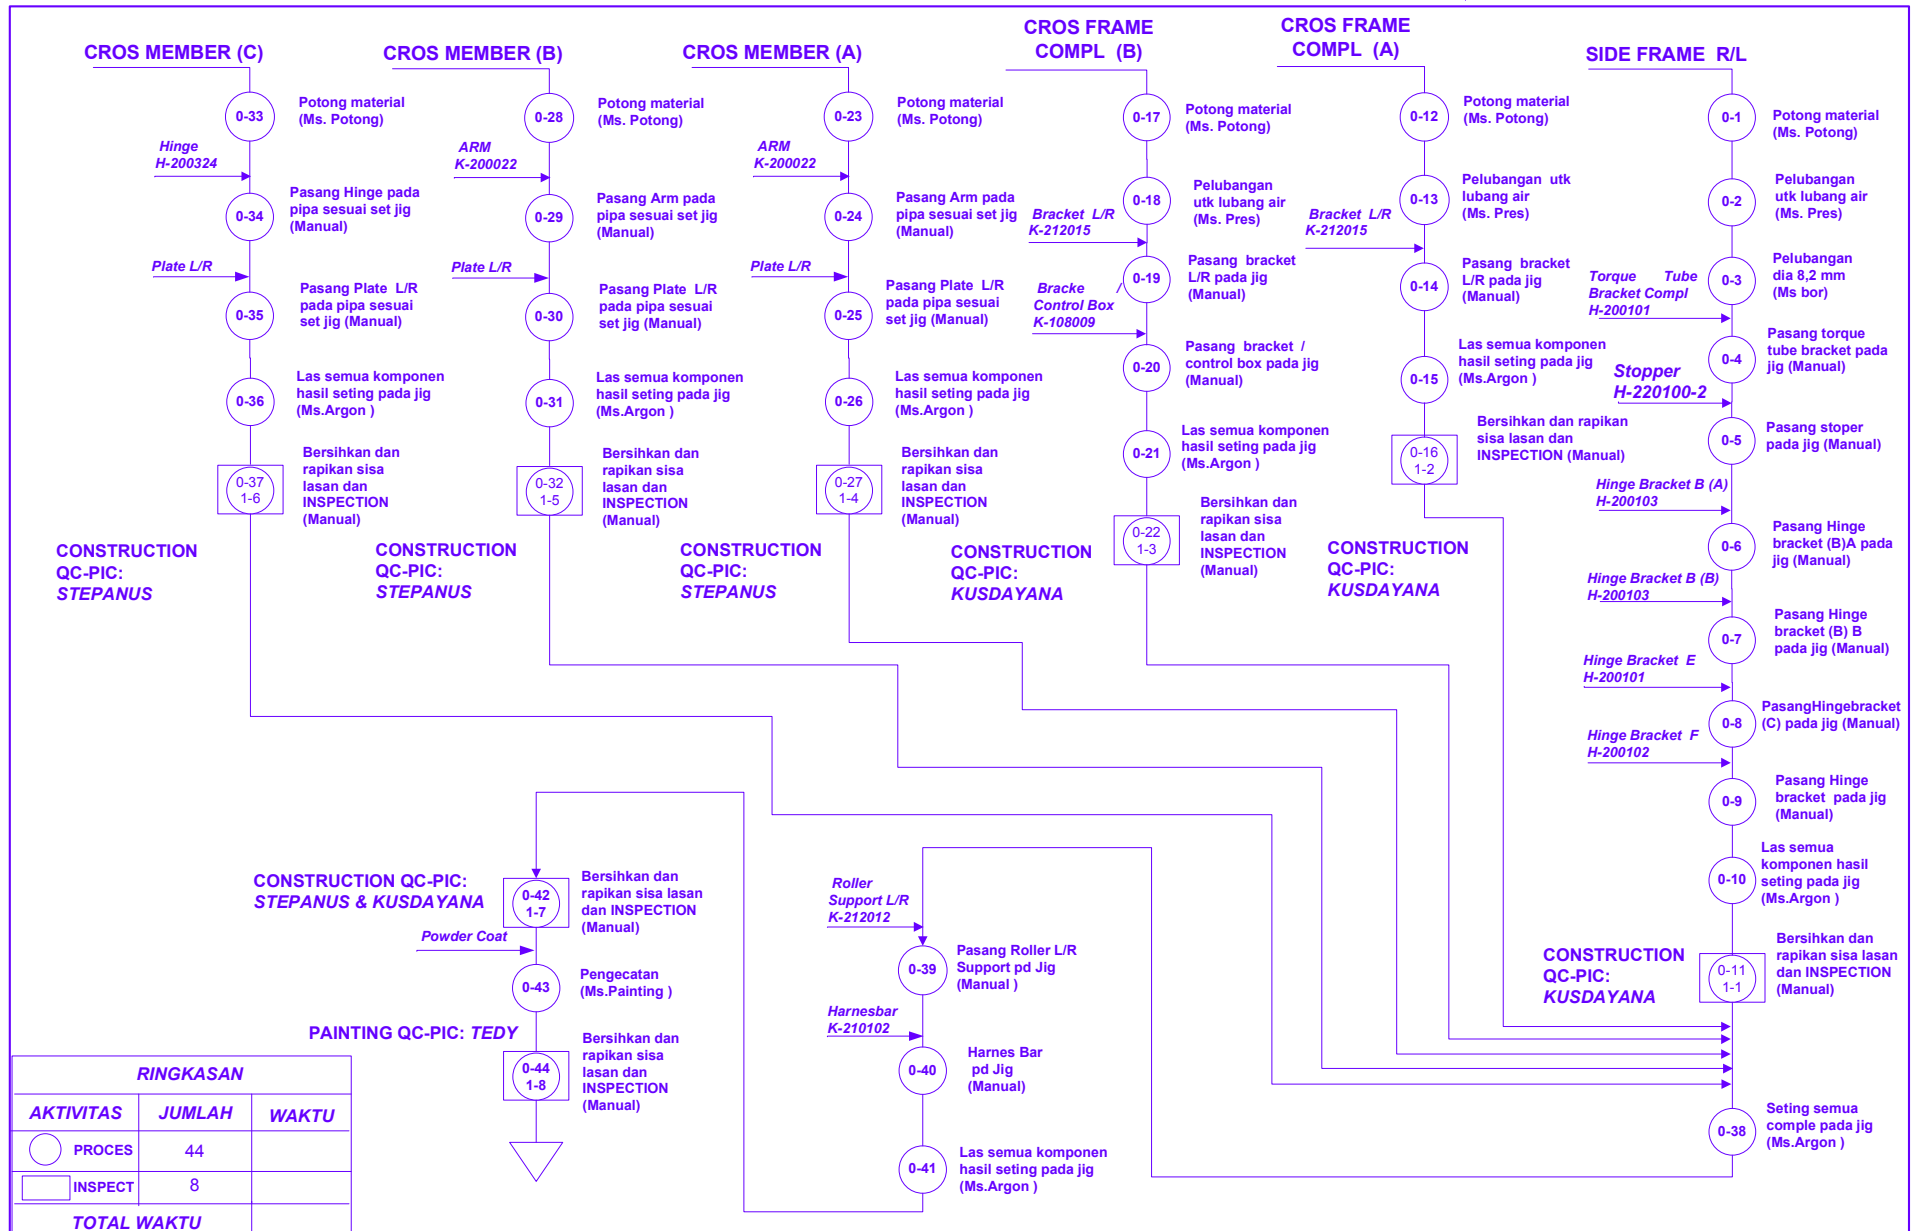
CROS MEMBER (C)

0-33 Potong material (Ms. Potong)

Hinge H-200324

0-34 Pasang Hinge pada pipa sesuai set jig (Manual)

Plate L/R

0-35 Pasang Plate L/R pada pipa sesuai set jig (Manual)

0-36 Las semua komponen hasil seting pada jig (Ms.Argon )

0-37 1-6 Bersihkan dan rapikan sisa lasan dan INSPECTION (Manual)

CONSTRUCTION QC-PIC: STEPANUS

CROS MEMBER (B)

0-28 Potong material (Ms. Potong)

ARM K-200022

0-29 Pasang Arm pada pipa sesuai set jig (Manual)

Plate L/R

0-30 Pasang Plate L/R pada pipa sesuai set jig (Manual)

0-31 Las semua komponen hasil seting pada jig (Ms.Argon )

0-32 1-5 Bersihkan dan rapikan sisa lasan dan INSPECTION (Manual)

CONSTRUCTION QC-PIC: STEPANUS

CROS MEMBER (A)

0-23 Potong material (Ms. Potong)

ARM K-200022

0-24 Pasang Arm pada pipa sesuai set jig (Manual)

Plate L/R

0-25 Pasang Plate L/R pada pipa sesuai set jig (Manual)

0-26 Las semua komponen hasil seting pada jig (Ms.Argon )

0-27 1-4 Bersihkan dan rapikan sisa lasan dan INSPECTION (Manual)

CONSTRUCTION QC-PIC: STEPANUS

CROS FRAME COMPL (B)

0-17 Potong material (Ms. Potong)

0-18 Pelubangan utk lubang air (Ms. Pres)

Bracket L/R K-212015

0-19 Pasang bracket L/R pada jig (Manual)

Bracke Control Box K-108009

0-20 Pasang bracket / control box pada jig (Manual)

0-21 Las semua komponen hasil seting pada jig (Ms.Argon )

0-22 1-3 Bersihkan dan rapikan sisa lasan dan INSPECTION (Manual)

CONSTRUCTION QC-PIC: KUSDAYANA

CROS FRAME COMPL (A)

0-12 Potong material (Ms. Potong)

0-13 Pelubangan utk lubang air (Ms. Pres)

Bracket L/R K-212015

0-14 Pasang bracket L/R pada jig (Manual)

0-15 Las semua komponen hasil seting pada jig (Ms.Argon )

0-16 1-2 Bersihkan dan rapikan sisa lasan dan INSPECTION (Manual)

CONSTRUCTION QC-PIC: KUSDAYANA

SIDE FRAME R/L

0-1 Potong material (Ms. Potong)

0-2 Pelubangan utk lubang air (Ms. Pres)

0-3 Pelubangan dia 8,2 mm (Ms bor)

Torque Tube Bracket Compl H-200101

0-4 Pasang torque tube bracket pada jig (Manual)

Stopper H-220100-2

0-5 Pasang stoper pada jig (Manual)

Hinge Bracket B (A) H-200103

0-6 Pasang Hinge bracket (B)A pada jig (Manual)

Hinge Bracket B (B) H-200103

0-7 Pasang Hinge bracket (B) B pada jig (Manual)

Hinge Bracket E H-200101

0-8 PasangHingebracket (C) pada jig (Manual)

Hinge Bracket F H-200102

0-9 Pasang Hinge bracket pada jig (Manual)

0-10 Las semua komponen hasil seting pada jig (Ms.Argon )

0-11 1-1 Bersihkan dan rapikan sisa lasan dan INSPECTION (Manual)

CONSTRUCTION QC-PIC: KUSDAYANA

0-38 Seting semua comple pada jig (Ms.Argon )

Roller Support L/R K-212012

0-39 Pasang Roller L/R Support pd Jig (Manual )

Harnesbar K-210102

0-40 Harnes Bar pd Jig (Manual)

0-41 Las semua komponen hasil seting pada jig (Ms.Argon )

CONSTRUCTION QC-PIC: STEPANUS & KUSDAYANA

0-42 1-7 Bersihkan dan rapikan sisa lasan dan INSPECTION (Manual)

Powder Coat

0-43 Pengecatan (Ms.Painting )

PAINTING QC-PIC: TEDY

0-44 1-8 Bersihkan dan rapikan sisa lasan dan INSPECTION (Manual)

| RINGKASAN | | |
|---|---|---|
| AKTIVITAS | JUMLAH | WAKTU |
| PROCES | 44 | |
| INSPECT | 8 | |
| TOTAL WAKTU | | |